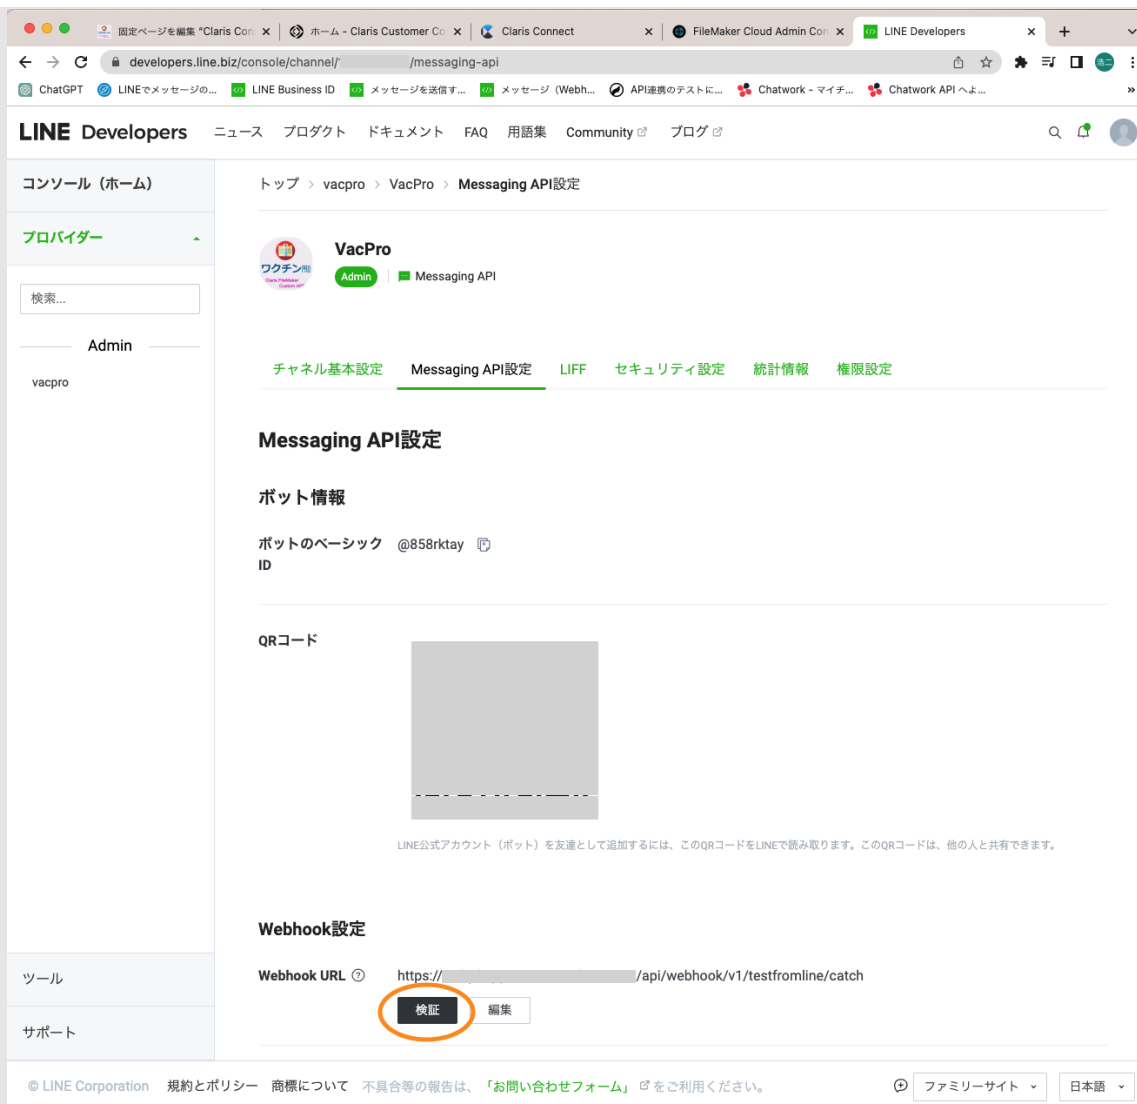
固定ページを編集 "Claris Con ×
ホーム - Claris Customer Co ×
Claris Connect ×
FileMaker Cloud Admin Con ×
LINE Developers ×
+

developers.line.biz/console/channel/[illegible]/messaging-api

ChatGPT
LINEでメッセージの...
LINE Business ID
メッセージを送信す...
メッセージ（Webh...
API連携のテストに...
Chatwork - マイチ...
Chatwork API へよ...

LINE Developers
ニュース
プロダクト
ドキュメント
FAQ
用語集
Community
ブログ

コンソール（ホーム）
プロバイダー
検索...
Admin
vacpro

トップ > vacpro > VacPro > Messaging API設定

ワクチン
VacPro
Admin
Messaging API

チャネル基本設定
Messaging API設定
LIFF
セキュリティ設定
統計情報
権限設定

Messaging API設定

ボット情報

ボットのベーシックID
@858rktay

QRコード

LINE公式アカウント（ボット）を友達として追加するには、このQRコードをLINEで読み取ります。このQRコードは、他の人と共有できます。

Webhook設定

Webhook URL
https://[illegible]/api/webhook/v1/testfromline/catch
検証
編集

ツール
サポート

© LINE Corporation
規約とポリシー
商標について
不具合等の報告は、「お問い合わせフォーム」をご利用ください。
ファミリーサイト
日本語